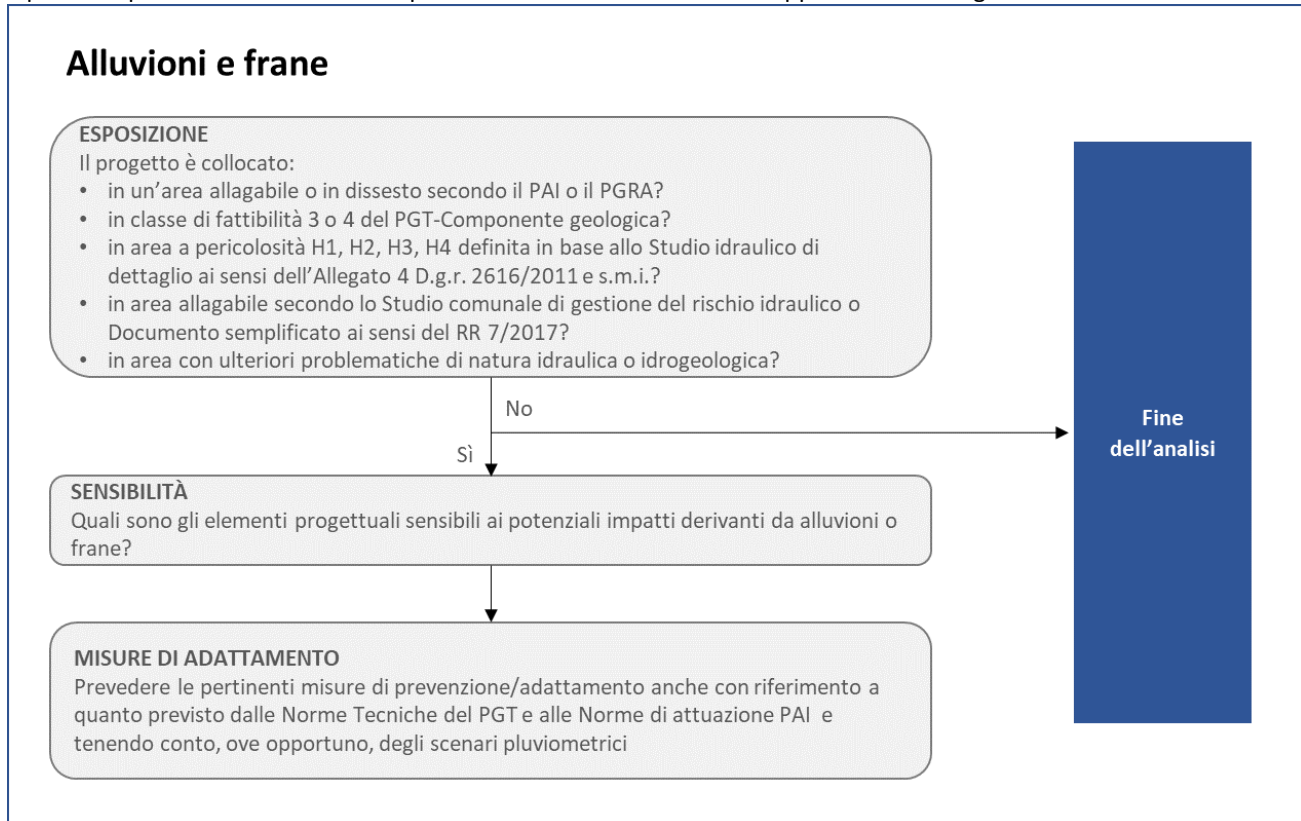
# Alluvioni e frane

**ESPOSIZIONE**
Il progetto è collocato:
• in un'area allagabile o in dissesto secondo il PAI o il PGRA?
• in classe di fattibilità 3 o 4 del PGT-Componente geologica?
• in area a pericolosità H1, H2, H3, H4 definita in base allo Studio idraulico di dettaglio ai sensi dell'Allegato 4 D.g.r. 2616/2011 e s.m.i.?
• in area allagabile secondo lo Studio comunale di gestione del rischio idraulico o Documento semplificato ai sensi del RR 7/2017?
• in area con ulteriori problematiche di natura idraulica o idrogeologica?

No

Sì

**Fine dell'analisi**

**SENSIBILITÀ**
Quali sono gli elementi progettuali sensibili ai potenziali impatti derivanti da alluvioni o frane?

**MISURE DI ADATTAMENTO**
Prevedere le pertinenti misure di prevenzione/adattamento anche con riferimento a quanto previsto dalle Norme Tecniche del PGT e alle Norme di attuazione PAI e tenendo conto, ove opportuno, degli scenari pluviometrici